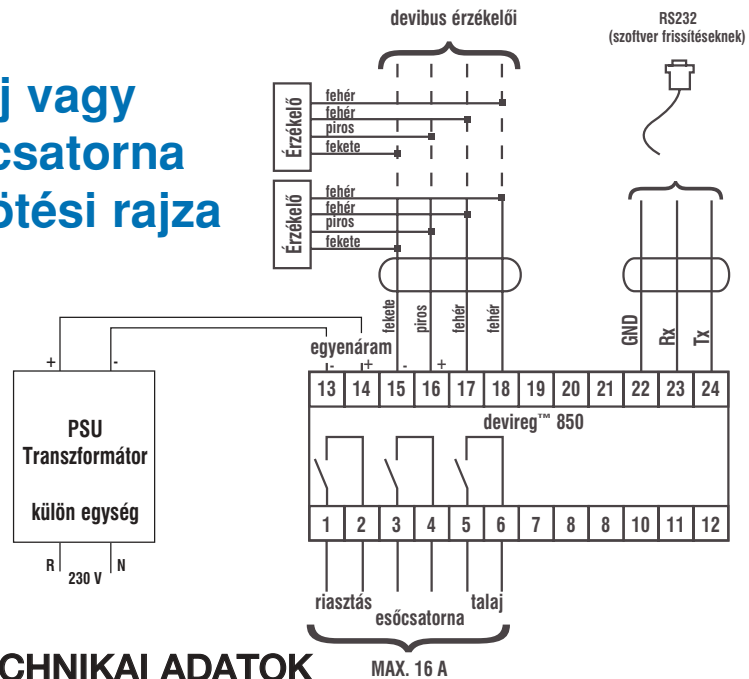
j vagy
csatorna
ótési rajza

devibus érzékelői

RS232
(szoftver frissítéseknek)

Érzékelő
fehér
fehér
piros
fekete

Érzékelő
fehér
fehér
piros
fekete

fekete
piros
fehér
fehér

GND
Rx
Tx

+
-
egyenáram
- +
- +

| 13 | 14 | 15 | 16 | 17 | 18 | 19 | 20 | 21 | 22 | 23 | 24 |
|---|---|---|---|---|---|---|---|---|---|---|---|

devireg™ 850

| 1 | 2 | 3 | 4 | 5 | 6 | 7 | 8 | 8 | 10 | 11 | 12 |
|---|---|---|---|---|---|---|---|---|---|---|---|

PSU
Transzformátor

külön egység

R
230 V
N

riasztás
esőcsatorna
talaj

MAX. 16 A

CHNIKAI ADATOK